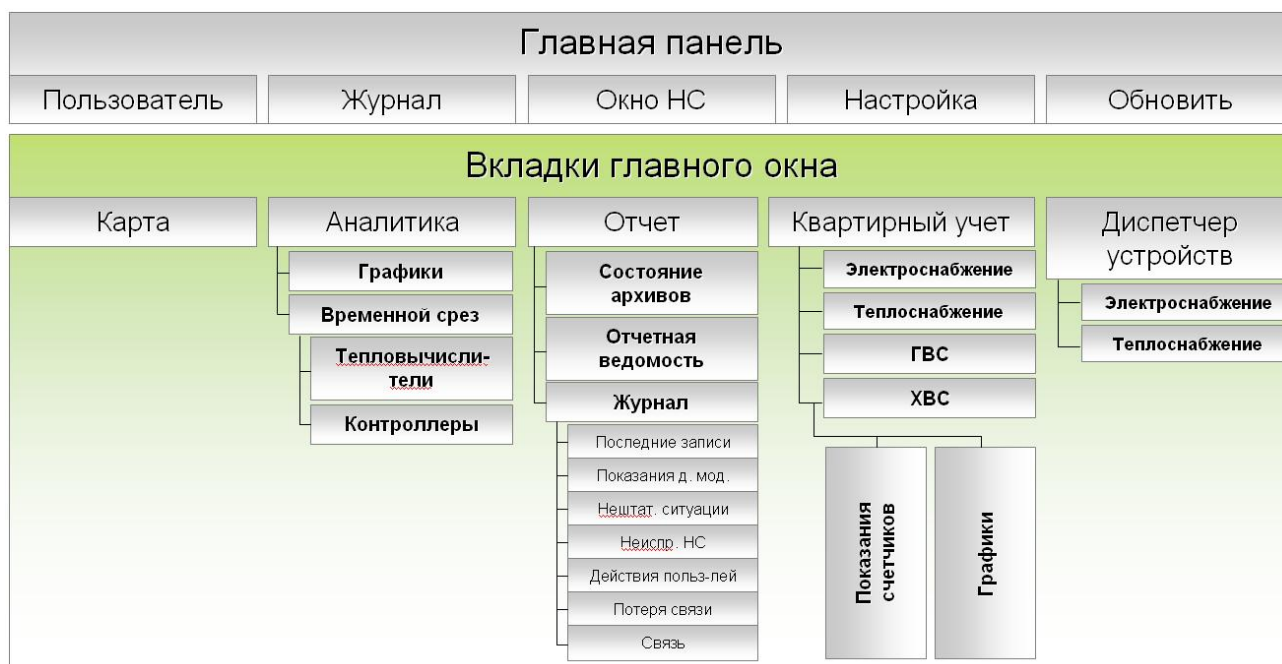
Главная панель

Пользователь

Журнал

Окно НС

Настройка

Обновить

Вкладки главного окна

Карта

Аналитика

Графики

Временной срез

Тепловычислители

Контроллеры

Отчет

Состояние архивов

Отчетная ведомость

Журнал

Последние записи

Показания д. мод.

Нештат. ситуации

Неиспр. НС

Действия польз-лей

Потеря связи

Связь

Квартирный учет

Электроснабжение

Теплоснабжение

ГВС

ХВС

Показания счетчиков

Графики

Диспетчер устройств

Электроснабжение

Теплоснабжение